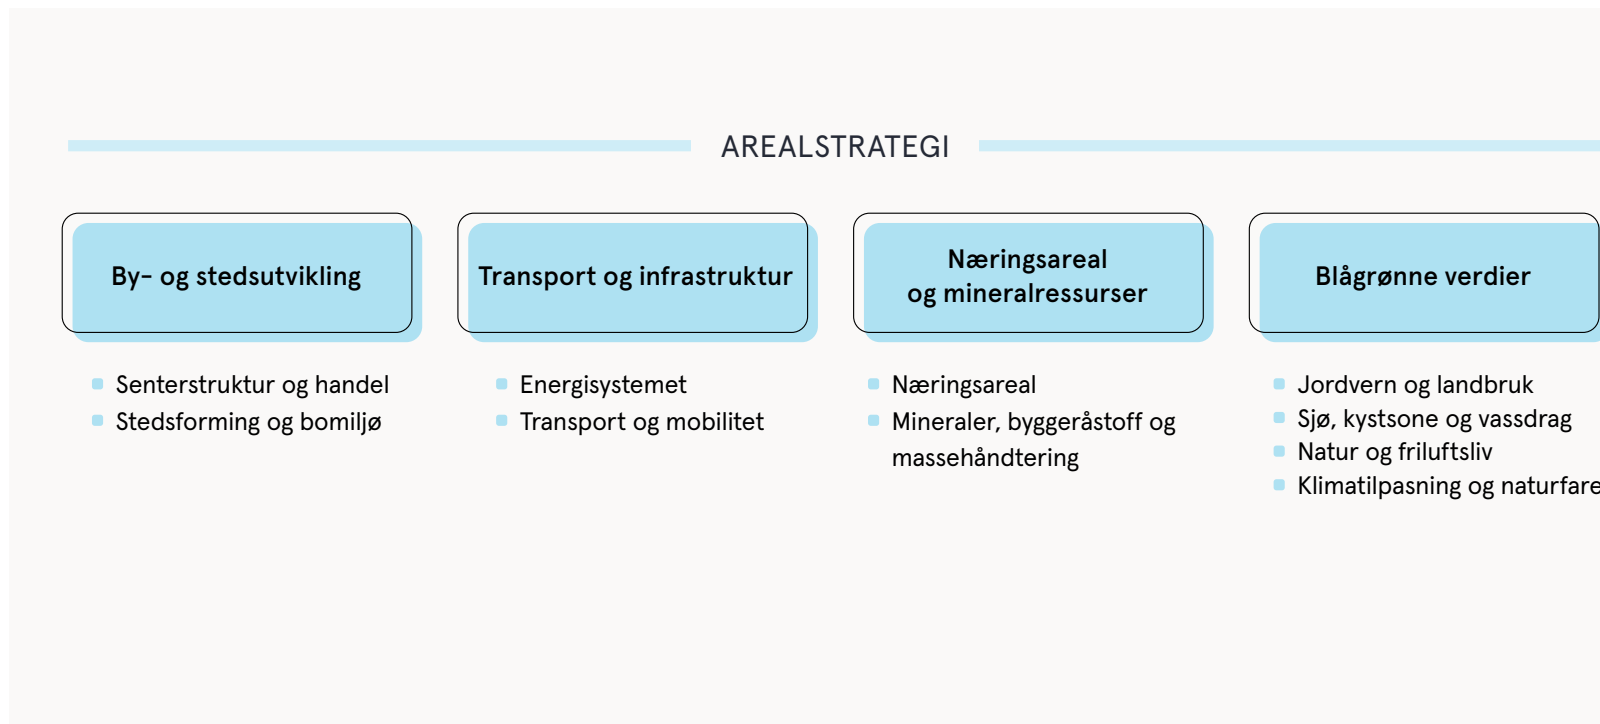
AREALSTRATEGI

By- og stedsutvikling

- Senterstruktur og handel
- Stedsforming og bomiljø

Transport og infrastruktur

- Energisystemet
- Transport og mobilitet

Næringsareal og mineralressurser

- Næringsareal
- Mineraler, byggeråstoff og massehåndtering

Blågrønne verdier

- Jordvern og landbruk
- Sjø, kystsone og vassdrag
- Natur og friluftsliv
- Klimatilpasning og naturfare